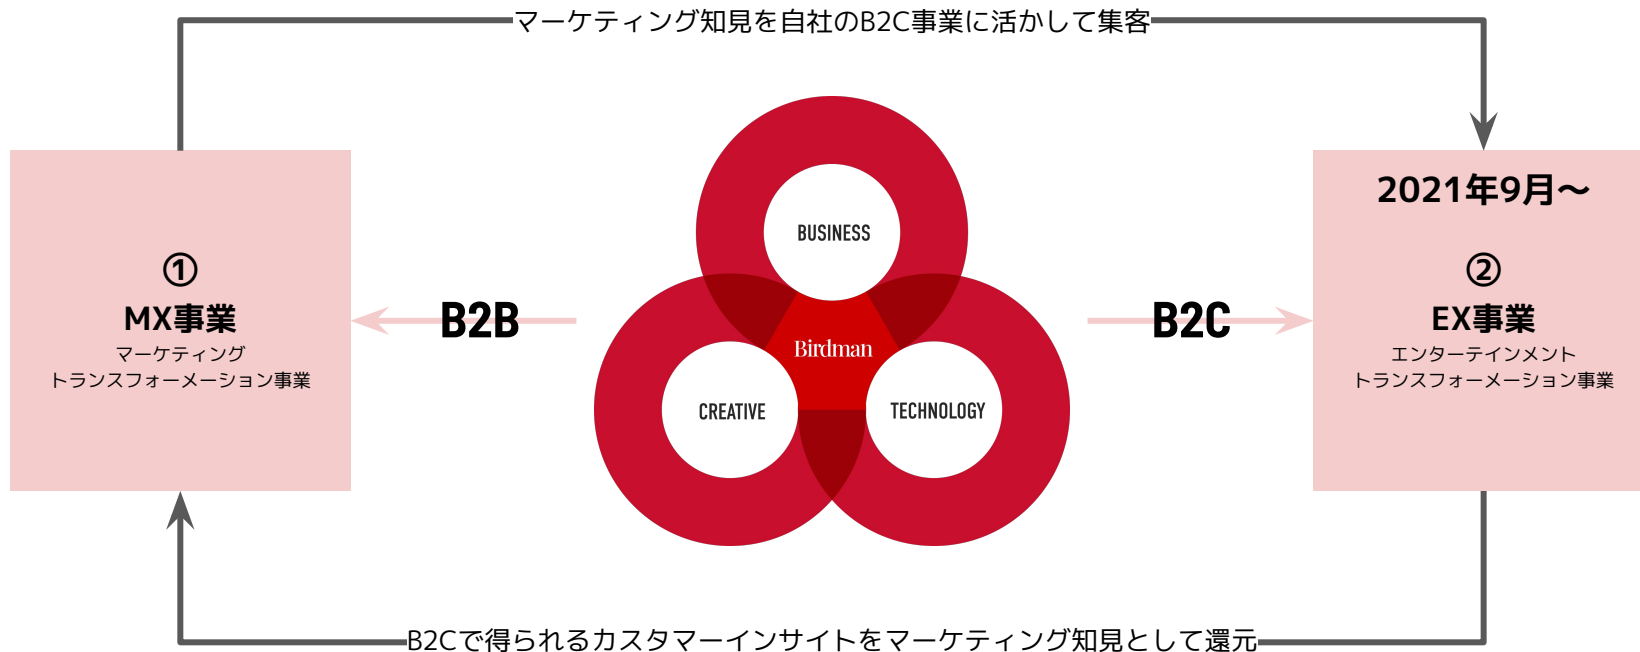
マーケティング知見を自社のB2C事業に活かして集客

①
MX事業
マーケティング
トランスフォーメーション事業

B2B

BUSINESS
Birdman
CREATIVE
TECHNOLOGY

B2C

2021年9月〜

②
EX事業
エンターテインメント
トランスフォーメーション事業

B2Cで得られるカスタマーインサイトをマーケティング知見として還元